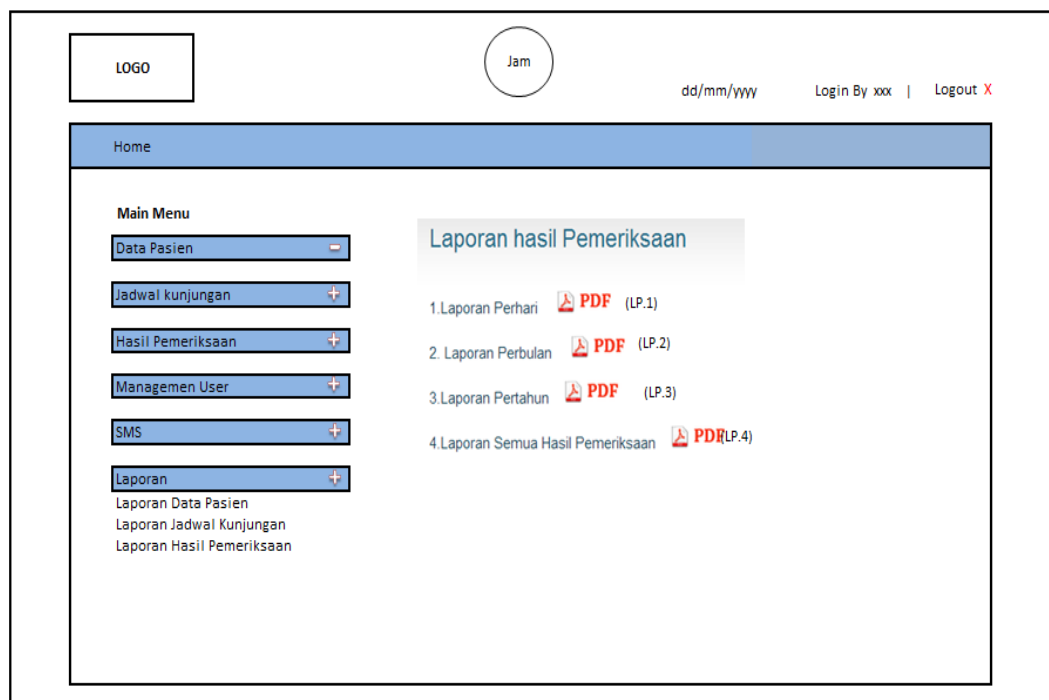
LOGO

Jam

dd/mm/yyyy

Login By xxx |

Logout X

Home

Main Menu

Data Pasien

Jadwal kunjungan

Hasil Pemeriksaan

Managemen User

SMS

Laporan

Laporan Data Pasien

Laporan Jadwal Kunjungan

Laporan Hasil Pemeriksaan

Laporan hasil Pemeriksaan

1.Laporan Perhari PDF (LP.1)

2. Laporan Perbulan PDF (LP.2)

3.Laporan Pertahun PDF (LP.3)

4.Laporan Semua Hasil Pemeriksaan PDF (LP.4)